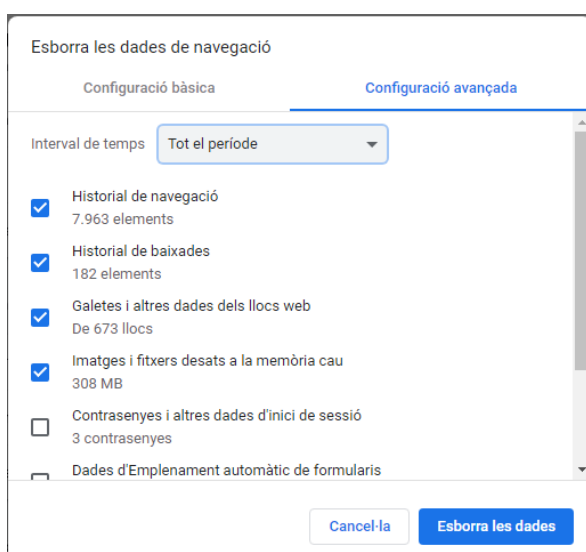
Esborra les dades de navegació

Configuració bàsica

Configuració avançada

Interval de temps

Tot el període

Historial de navegació
7.963 elements

Historial de baixades
182 elements

Galetes i altres dades dels llocs web
De 673 llocs

Imatges i fitxers desats a la memòria cau
308 MB

Contrasenyes i altres dades d'inici de sessió
3 contrasenyes

Dades d'Emplenament automàtic de formularis

Cancel·la

Esborra les dades